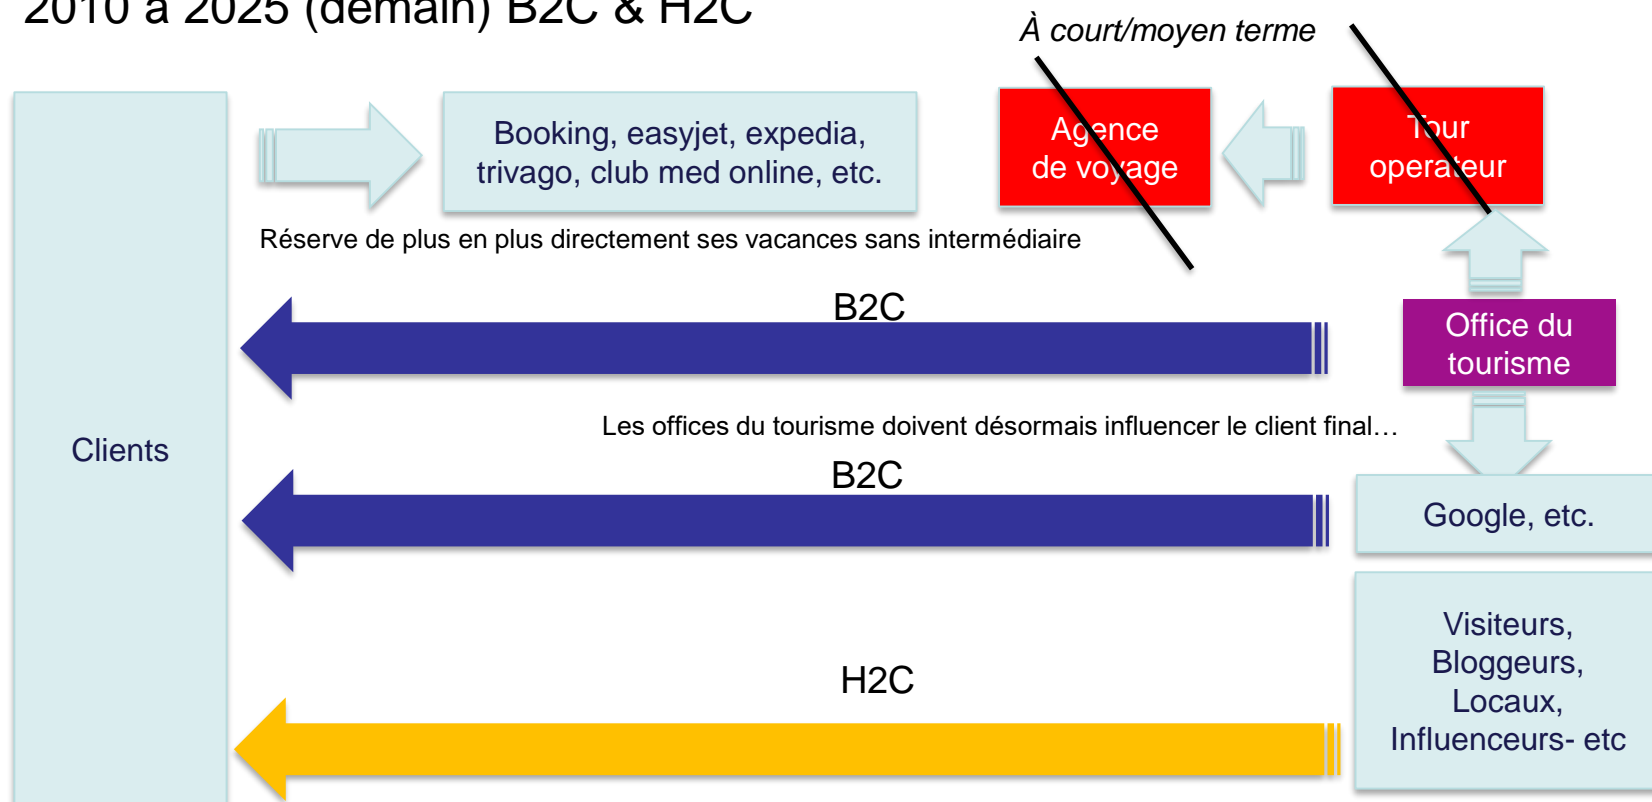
2010 à 2025 (demain) B2C & H2C

À court/moyen terme

Clients

Booking, easyjet, expedia, trivago, club med online, etc.

Agence de voyage

Tour operateur

Réserve de plus en plus directement ses vacances sans intermédiaire

B2C

Office du tourisme

Les offices du tourisme doivent désormais influencer le client final…

B2C

Google, etc.

H2C

Visiteurs, Bloggeurs, Locaux, Influenceurs- etc